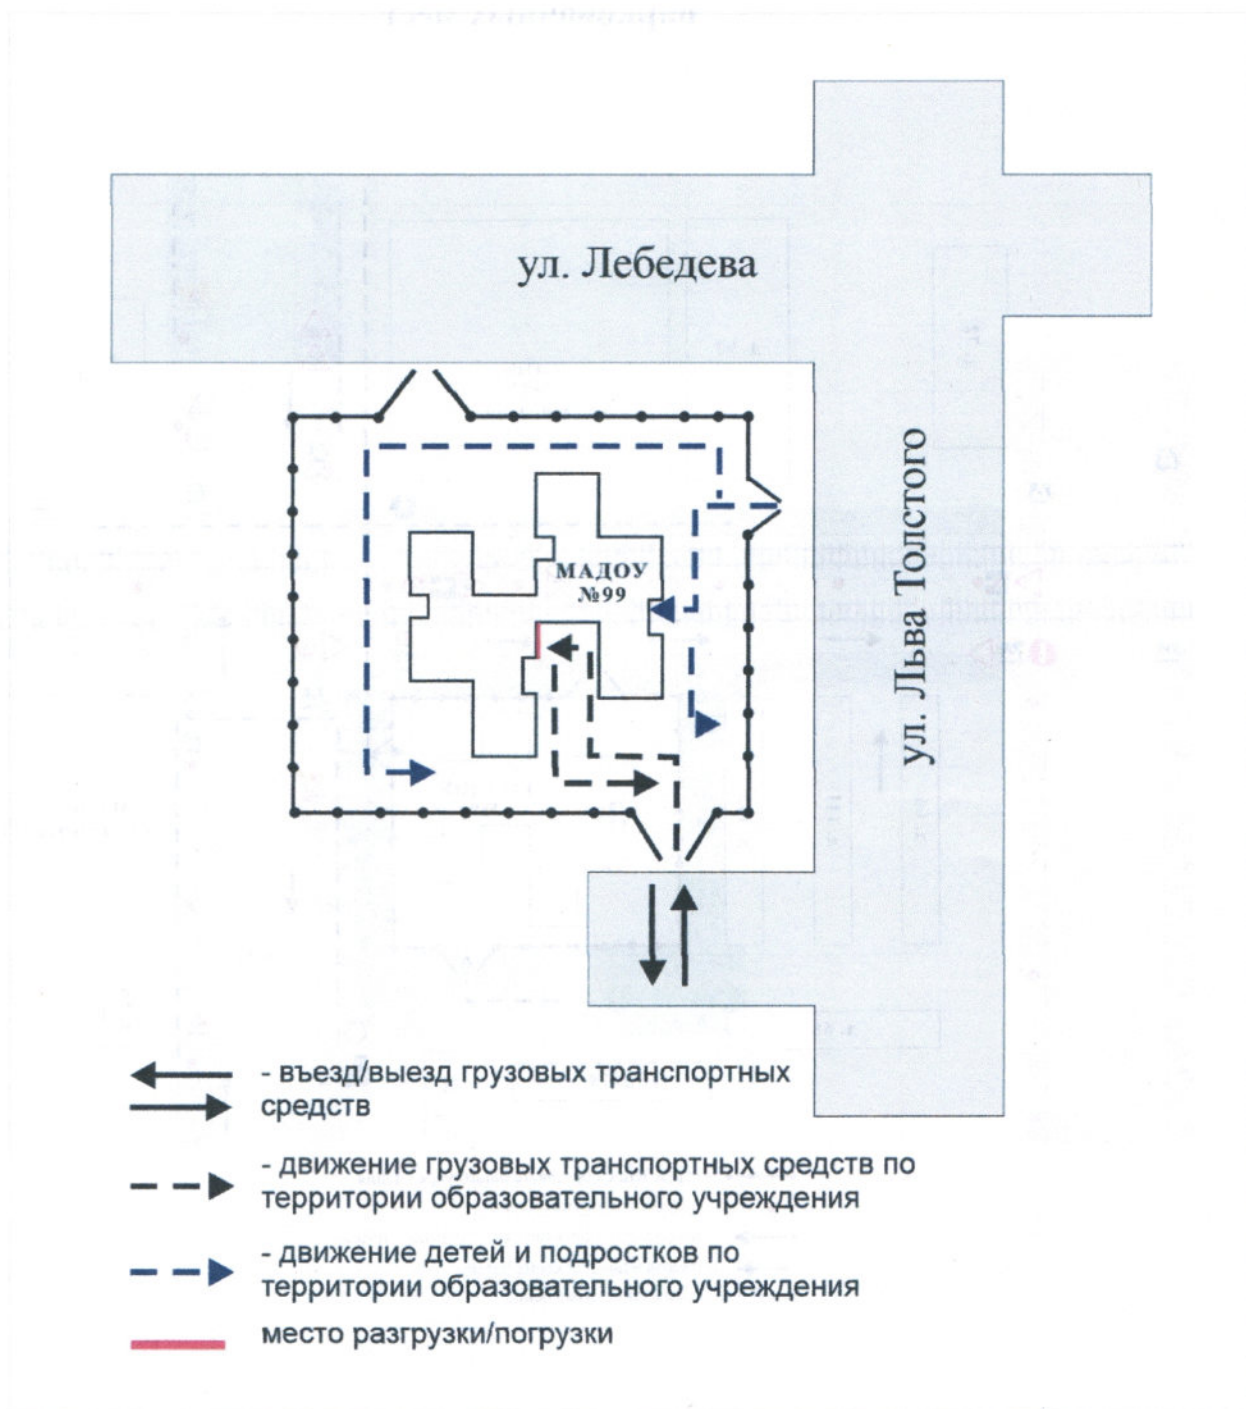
ул. Лебедева

ул. Льва Толстого

МАДОУ №99

- въезд/выезд грузовых транспортных средств

- движение грузовых транспортных средств по территории образовательного учреждения

- движение детей и подростков по территории образовательного учреждения

место разгрузки/погрузки